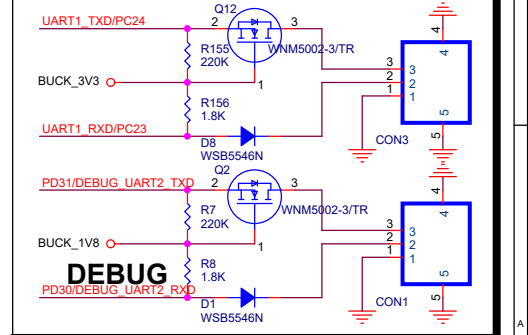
UART1_TXD/PC24
Q12
2
3
R155
220K
WNM5002-3/TR
BUCK_3V3
1
R156
1.8K
UART1_RXD/PC23
D8
WSB5546N
4
4
3
3
2
2
1
1
5
5
CON3
PD31/DEBUG_UART2_TXD
Q2
2
3
R7
220K
WNM5002-3/TR
BUCK_1V8
1
DEBUG
R8
1.8K
PD30/DEBUG_UART2_RXD
D1
WSB5546N
4
4
3
3
2
2
1
1
5
5
CON1
A